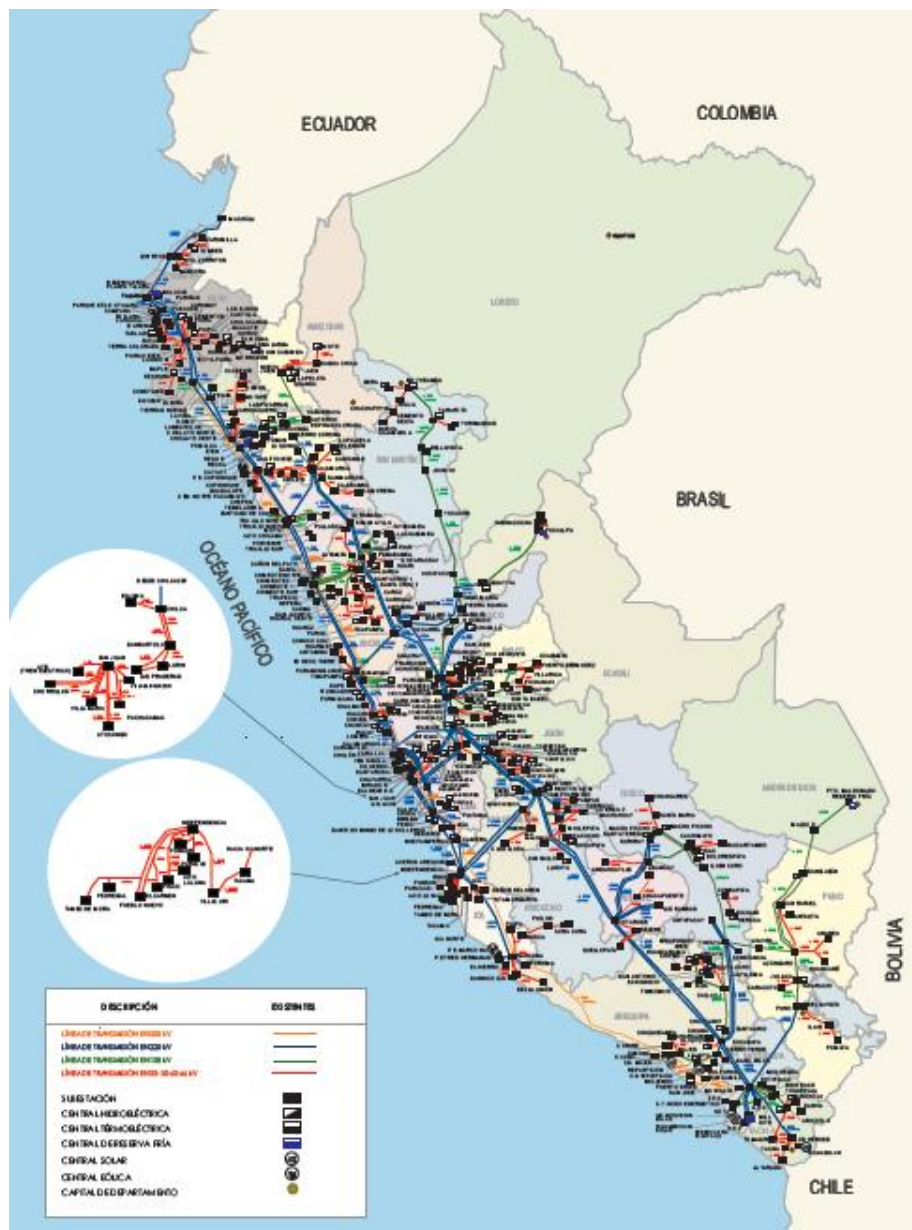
ECUADOR

COLOMBIA

BRASIL

BOLIVIA

CHILE

OCÉANO PACÍFICO

LORETO

SAN MARTÍN

UCAYALI

MADRE DE DIOS

PUNO

AREQUIPA

CUSCO

JUNÍN

| DESCRIPCIÓN | EXISTENTES |
|---|---|
| LÍNEA DE TRANSMISIÓN EN 500 kV | |
| LÍNEA DE TRANSMISIÓN EN 220 kV | |
| LÍNEA DE TRANSMISIÓN EN 138 kV | |
| LÍNEA DE TRANSMISIÓN EN 30-60-66 kV | |
| SUBESTACIÓN | |
| CENTRAL HIDROELÉCTRICA | |
| CENTRAL TÉRMOELÉCTRICA | |
| CENTRAL DE RESERVA FRÍA | |
| CENTRAL SOLAR | |
| CENTRAL EÓLICA | |
| CAPITAL DE DEPARTAMENTO | |

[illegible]